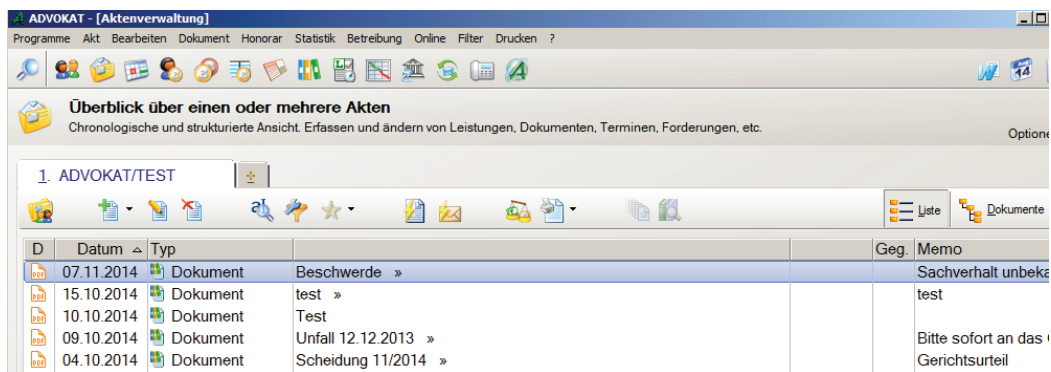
ADVOKAT - [Aktenverwaltung]

Programme Akt Bearbeiten Dokument Honorar Statistik Betreibung Online Filter Drucken ?

Überblick über einen oder mehrere Akten
Chronologische und strukturierte Ansicht. Erfassen und ändern von Leistungen, Dokumenten, Terminen, Forderungen, etc.

Optione

1. ADVOKAT/TEST

Liste Dokumente

| D | Datum | Typ | | | Geg. | Memo |
|---|---|---|---|---|---|---|
| | 07.11.2014 | Dokument | Beschwerde » | | | Sachverhalt unbeka |
| | 15.10.2014 | Dokument | test » | | | test |
| | 10.10.2014 | Dokument | Test | | | |
| | 09.10.2014 | Dokument | Unfall 12.12.2013 » | | | Bitte sofort an das |
| | 04.10.2014 | Dokument | Scheidung 11/2014 » | | | Gerichtsurteil |